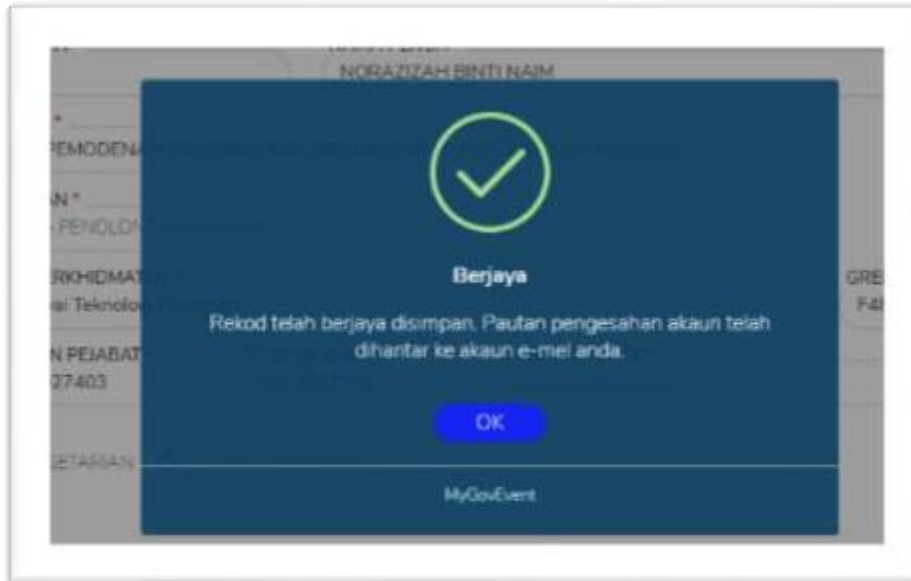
NORAZIZAH BINTI NAIM

PEMODENA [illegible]

AN *
PENOLON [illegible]

RKHIDMAT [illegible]
ai Teknolo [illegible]

GRE
F4

N PEJABAT
27403

ETARAN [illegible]

Berjaya

Rekod telah berjaya disimpan. Pautan pengesahan akaun telah dihantar ke akaun e-mel anda.

OK

MyGovEvent